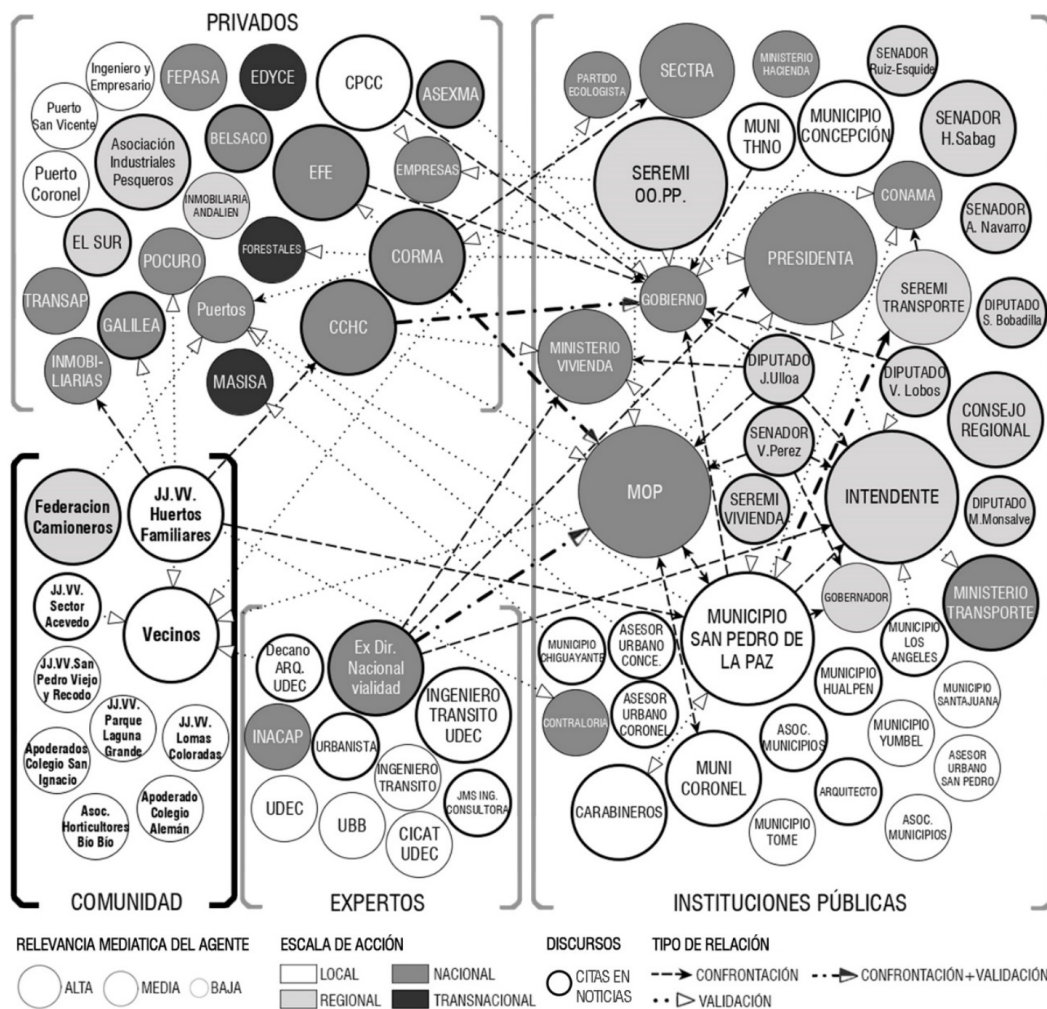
PRIVADOS

Ingeniero y Empresario
FEPASA
EDYCE
CPCC
ASEXMA
Puerto San Vicente
Asociación Industriales Pesqueros
BELSACO
EFE
EMPRESAS
Puerto Coronel
INMOBILIARIA ANDALIEN
EL SUR
POCURO
FORESTALES
CORMA
TRANSAP
Puertos
GALILEA
CCHC
INMOBILIARIAS
MASISA

PARTIDO ECOLOGISTA
SECTRA
MINISTERIO HACIENDA
SENADOR Ruiz-Esquide
MUNI THNO
MUNICIPIO CONCEPCIÓN
SENADOR H.Sabag
SEREMI OO.PP.
CONAMA
SENADOR A. Navarro
GOBIERNO
PRESIDENTA
SEREMI TRANSPORTE
DIPUTADO S. Bobadilla
MINISTERIO VIVIENDA
DIPUTADO J.Ulloa
DIPUTADO V. Lobos
CONSEJO REGIONAL
SENADOR V.Perez
MOP
SEREMI VIVIENDA
INTENDENTE
DIPUTADO M.Monsalve
GOBERNADOR
MINISTERIO TRANSPORTE

Federacion Camioneros
JJ.VV. Huertos Familiares
JJ.VV. Sector Acevedo
Vecinos
JJ.VV.San Pedro Viejo y Recodo
JJ.VV. Parque Laguna Grande
JJ.VV. Lomas Coloradas
Apoderados Colegio San Ignacio
Asoc. Horticultores Bio Bio
Apoderado Colegio Alemán

Decano ARQ. UDEC
Ex Dir. Nacional vialidad
INGENIERO TRANSITO UDEC
INACAP
URBANISTA
INGENIERO TRANSITO
JMS ING. CONSULTORA
UDEC
UBB
CICAT UDEC

MUNICIPIO CHIGUAYANTE
ASESOR URBANO CONCE.
MUNICIPIO SAN PEDRO DE LA PAZ
MUNICIPIO LOS ANGELES
CONTRALORIA
ASESOR URBANO CORONEL
MUNICIPIO HUALPEN
MUNICIPIO SANTAJUANA
ASOC. MUNICIPIOS
MUNICIPIO YUMBEL
ASESOR URBANO SAN PEDRO
MUNI CORONEL
CARABINEROS
ARQUITECTO
MUNICIPIO TOME
ASOC. MUNICIPIOS

COMUNIDAD
EXPERTOS
INSTITUCIONES PÚBLICAS

RELEVANCIA MEDIATICA DEL AGENTE
ALTA MEDIA BAJA
ESCALA DE ACCIÓN
LOCAL NACIONAL
REGIONAL TRANSNACIONAL
DISCURSOS
CITAS EN NOTICIAS
TIPO DE RELACIÓN
CONFRONTACIÓN
CONFRONTACIÓN+VALIDACIÓN
VALIDACIÓN